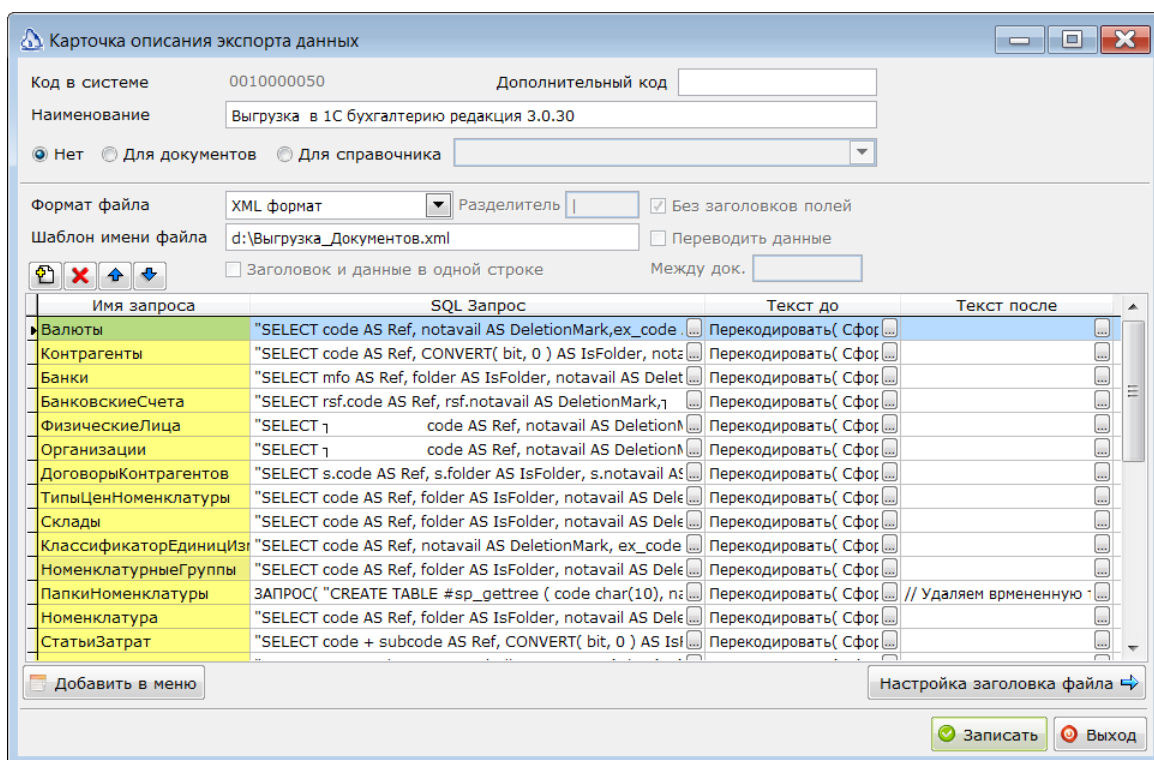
Карточка описания экспорта данных

Код в системе 0010000050 Дополнительный код

Наименование Выгрузка в 1С бухгалтерию редакция 3.0.30

Нет Для документов Для справочника

Формат файла XML формат Разделитель Без заголовков полей

Шаблон имени файла d:\Выгрузка_Документов.xml Переводить данные

Заголовок и данные в одной строке Между док.

| Имя запроса | SQL Запрос | Текст до | Текст после |
|---|---|---|---|
| Валюты | "SELECT code AS Ref, notavail AS DeletionMark,ex_code | Перекодировать( Сфор | |
| Контрагенты | "SELECT code AS Ref, CONVERT( bit, 0 ) AS IsFolder, nota | Перекодировать( Сфор | |
| Банки | "SELECT mfo AS Ref, folder AS IsFolder, notavail AS Delet | Перекодировать( Сфор | |
| БанковскиеСчета | "SELECT rsf.code AS Ref, rsf.notavail AS DeletionMark,┐ | Перекодировать( Сфор | |
| ФизическиеЛица | "SELECT ┐ code AS Ref, notavail AS DeletionM | Перекодировать( Сфор | |
| Организации | "SELECT ┐ code AS Ref, notavail AS DeletionM | Перекодировать( Сфор | |
| ДоговорыКонтрагентов | "SELECT s.code AS Ref, s.folder AS IsFolder, s.notavail AS | Перекодировать( Сфор | |
| ТипыЦенНоменклатуры | "SELECT code AS Ref, folder AS IsFolder, notavail AS Dele | Перекодировать( Сфор | |
| Склады | "SELECT code AS Ref, folder AS IsFolder, notavail AS Dele | Перекодировать( Сфор | |
| КлассификаторЕдиницИзм | "SELECT code AS Ref, notavail AS DeletionMark, ex_code | Перекодировать( Сфор | |
| НоменклатурныеГруппы | "SELECT code AS Ref, folder AS IsFolder, notavail AS Dele | Перекодировать( Сфор | |
| ПапкиНоменклатуры | ЗАПРОС( "CREATE TABLE #sp_gettree ( code char(10), na | Перекодировать( Сфор | // Удаляем врменненую |
| Номенклатура | "SELECT code AS Ref, folder AS IsFolder, notavail AS Dele | Перекодировать( Сфор | |
| СтатьиЗатрат | "SELECT code + subcode AS Ref, CONVERT( bit, 0 ) AS Is | Перекодировать( Сфор | |

Добавить в меню Настройка заголовка файла

Записать Выход